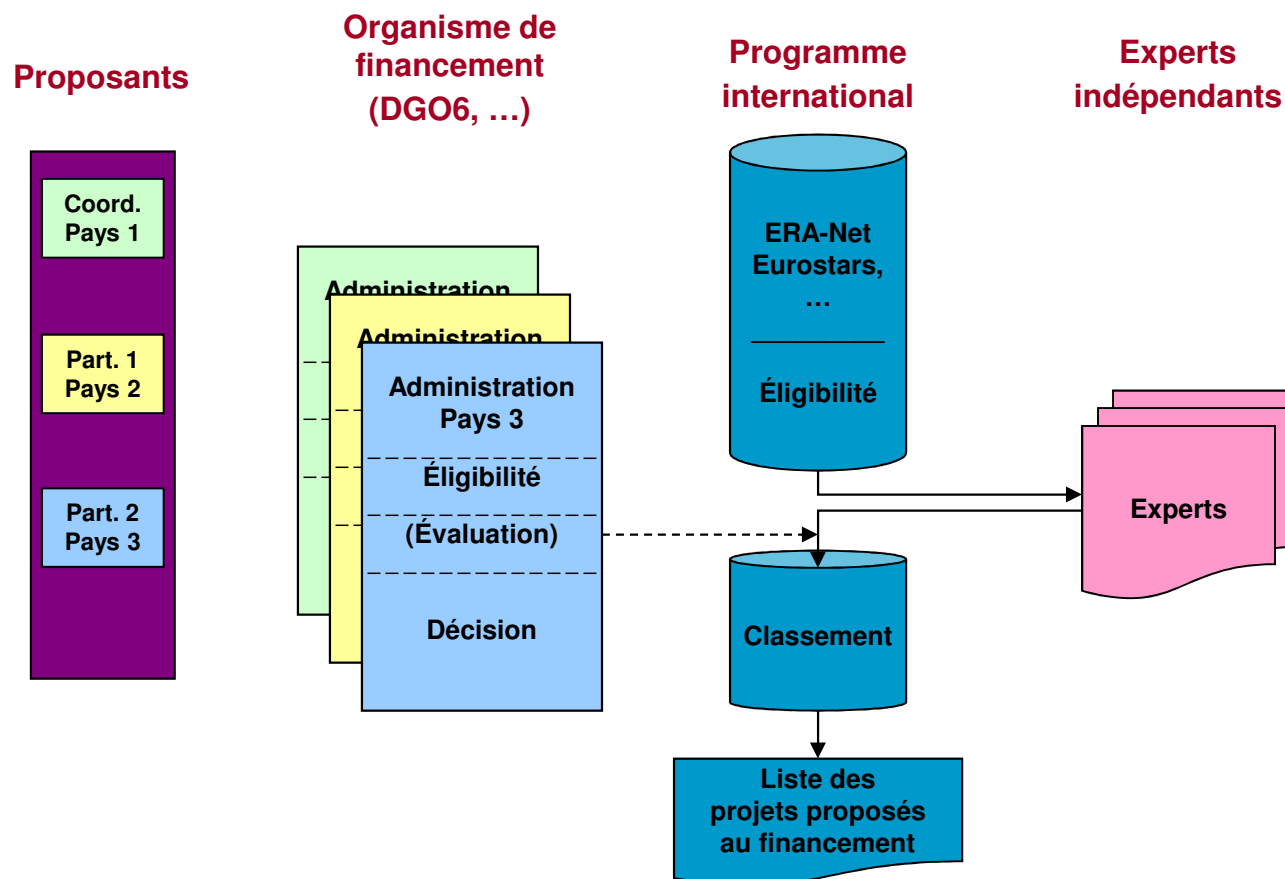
Proposants

Organisme de financement (DGO6, …)

Programme international

Experts indépendants

Coord. Pays 1

Part. 1 Pays 2

Part. 2 Pays 3

Administration

Administration

Administration Pays 3

Éligibilité

(Évaluation)

Décision

ERA-Net Eurostars, …

Éligibilité

Experts

Classement

Liste des projets proposés au financement